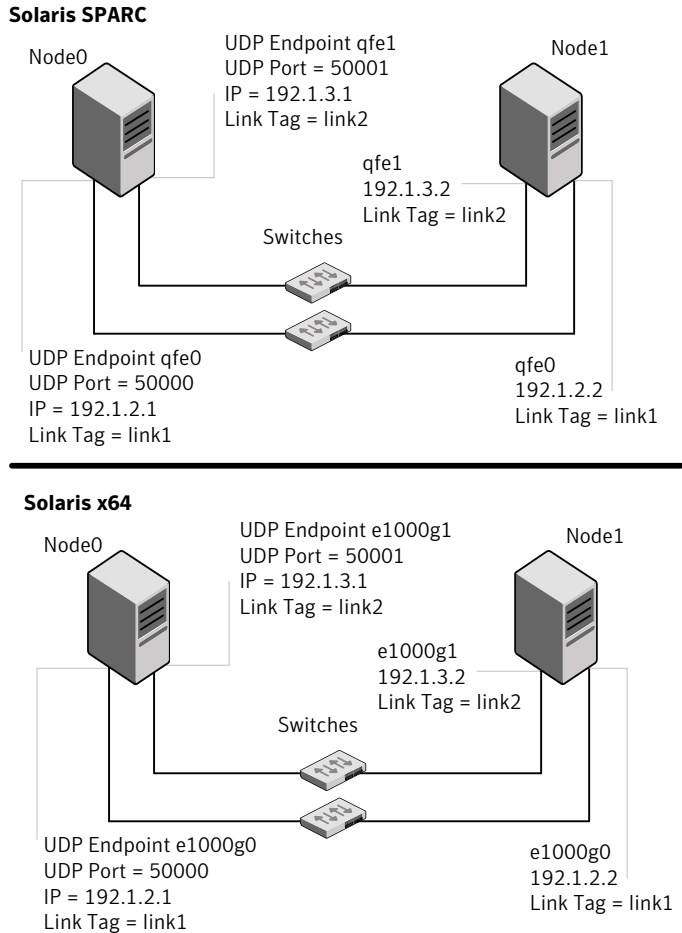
Solaris SPARC

Node0

UDP Endpoint qfe1
UDP Port = 50001
IP = 192.1.3.1
Link Tag = link2

Node1

qfe1
192.1.3.2
Link Tag = link2

Switches

UDP Endpoint qfe0
UDP Port = 50000
IP = 192.1.2.1
Link Tag = link1

qfe0
192.1.2.2
Link Tag = link1

Solaris x64

Node0

UDP Endpoint e1000g1
UDP Port = 50001
IP = 192.1.3.1
Link Tag = link2

Node1

e1000g1
192.1.3.2
Link Tag = link2

Switches

UDP Endpoint e1000g0
UDP Port = 50000
IP = 192.1.2.1
Link Tag = link1

e1000g0
192.1.2.2
Link Tag = link1